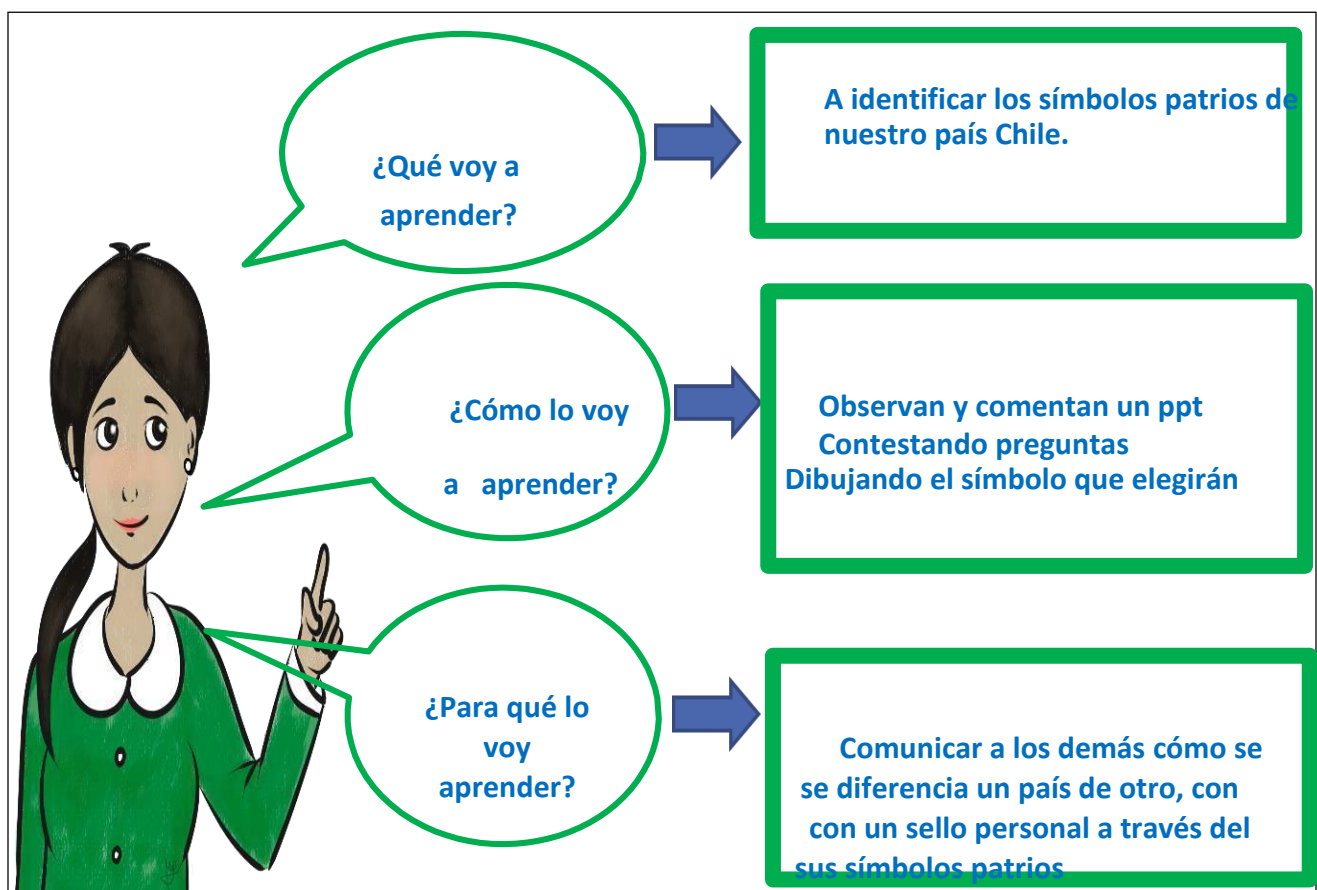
¿Qué voy a aprender?

A identificar los símbolos patrios de nuestro país Chile.

¿Cómo lo voy a aprender?

Observan y comentan un ppt
Contestando preguntas
Dibujando el símbolo que elegirán

¿Para qué lo voy aprender?

Comunicar a los demás cómo se se diferencia un país de otro, con con un sello personal a través del sus símbolos patrios